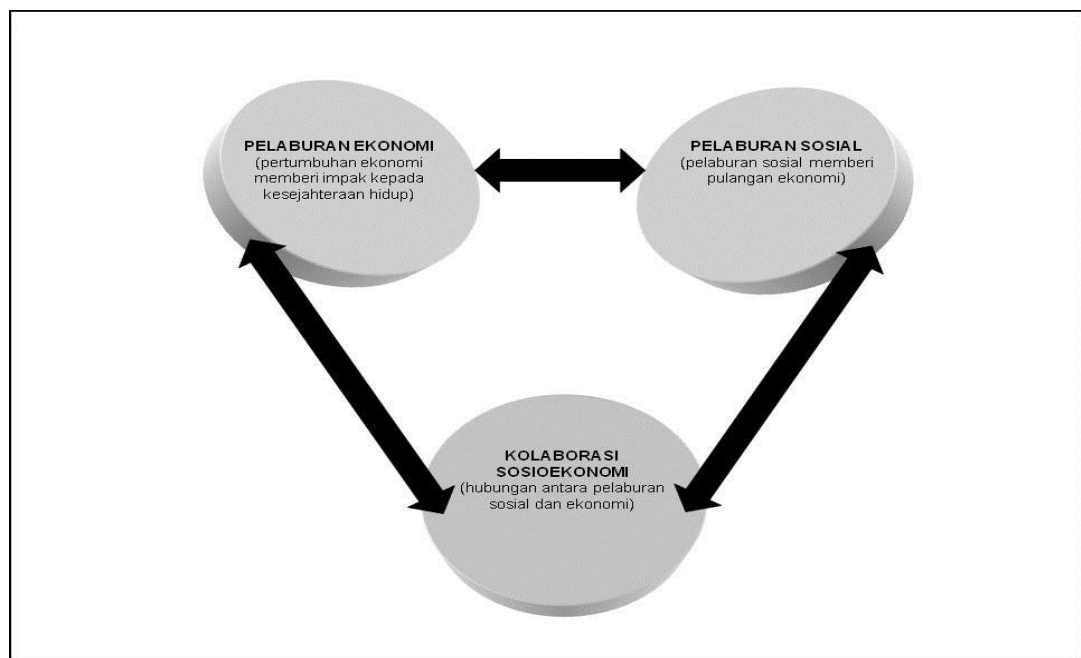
PELABURAN EKONOMI
(pertumbuhan ekonomi memberi impak kepada kesejahteraan hidup)

PELABURAN SOSIAL
(pelaburan sosial memberi pulangan ekonomi)

KOLABORASI SOSIOEKONOMI
(hubungan antara pelaburan sosial dan ekonomi)